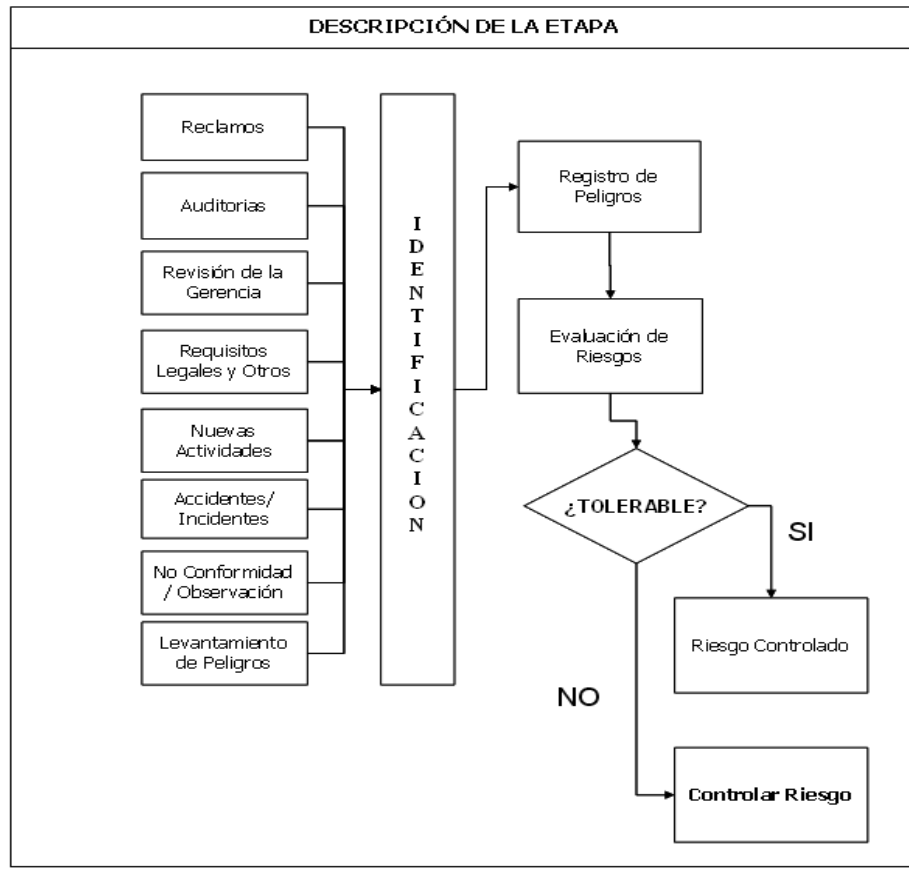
DESCRIPCIÓN DE LA ETAPA

Reclamos

Auditorias

Revisión de la Gerencia

Requisitos Legales y Otros

Nuevas Actividades

Accidentes/ Incidentes

No Conformidad / Observación

Levantamiento de Peligros

IDENTIFICACION

Registro de Peligros

Evaluación de Riesgos

¿TOLERABLE?

SI

Riesgo Controlado

NO

Controlar Riesgo